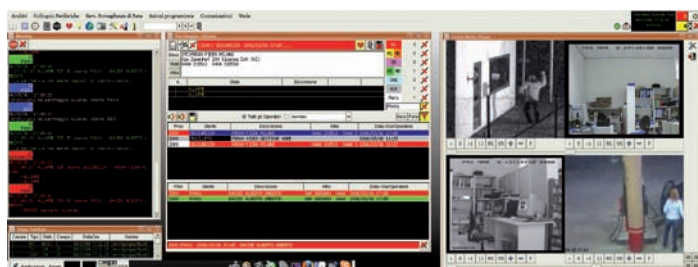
Archivi   Sviluppo Periferiche   Serv. Sorveglianza di Rete   Azioni programmate   Comunicazioni   Varie

Monitor

Gestione Allarmi

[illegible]

Stato   Descrizione

Tutti gli Operatori

Prior   Utente   Descrizione   Ultimo   Data Ora/Operatore

Prior   Utente   Descrizione   Ultimo   Data Ora/Operatore

Centro Media Player

Avvio   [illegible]